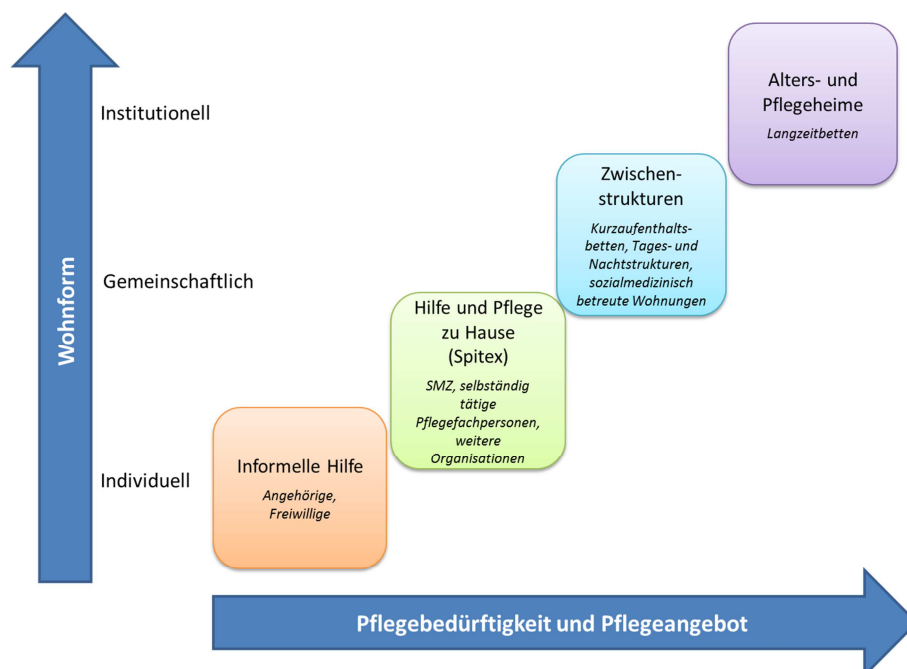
Wohnform

Institutionell

Gemeinschaftlich

Individuell

Informelle Hilfe

Angehörige, Freiwillige

Hilfe und Pflege zu Hause (Spitex)

SMZ, selbständig tätige Pflegefachpersonen, weitere Organisationen

Zwischenstrukturen

Kurzaufenthaltsbetten, Tages- und Nachtstrukturen, sozialmedizinisch betreute Wohnungen

Alters- und Pflegeheime

Langzeitbetten

Pflegebedürftigkeit und Pflegeangebot